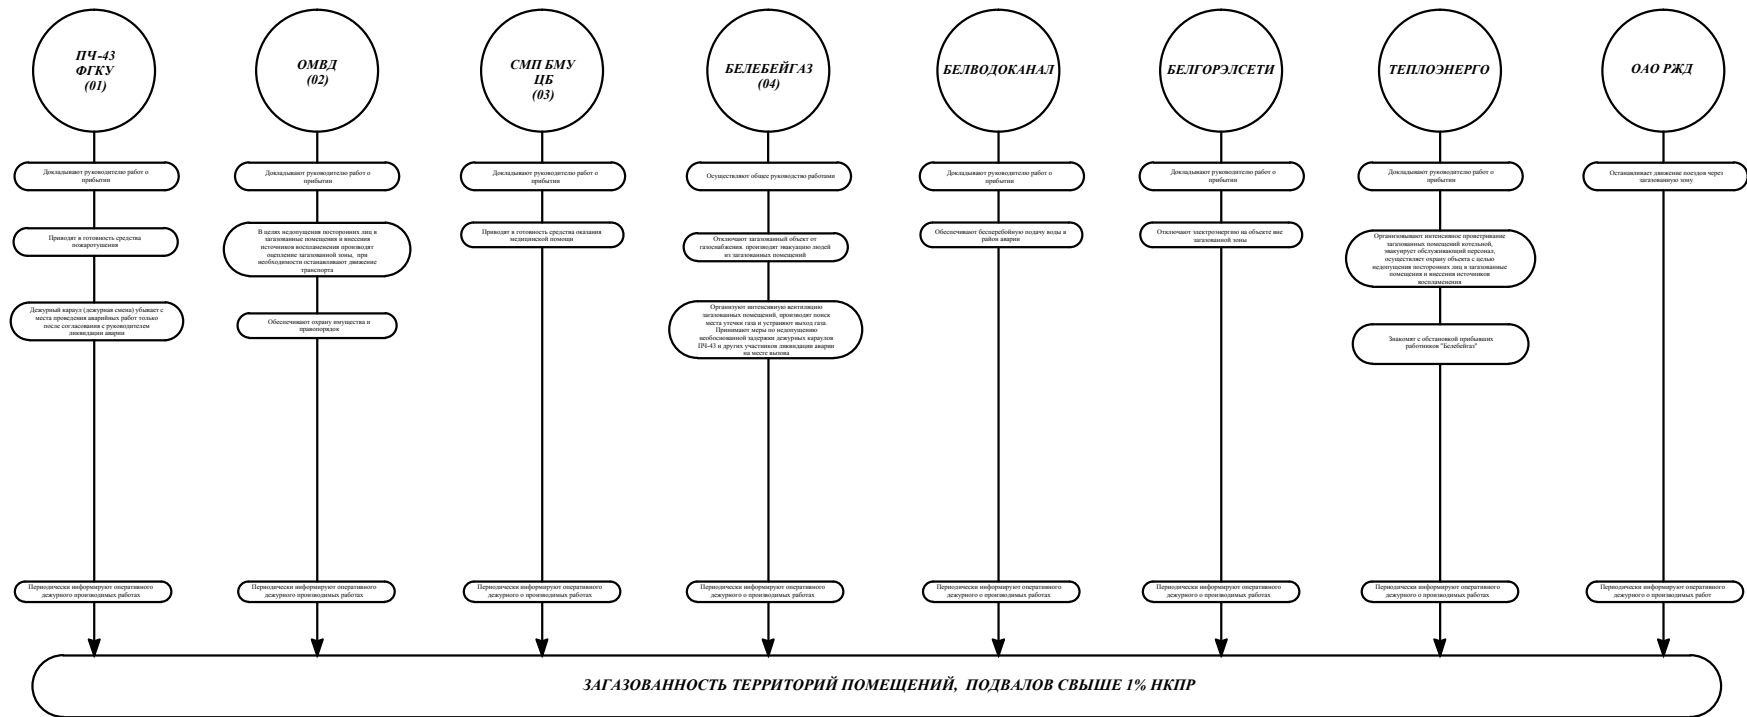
ПЧ-43
ФГКУ
(01)

Докладывают руководителю работ о прибытии

Приводят в готовность средства пожаротушения

Дежурный караул (дежурная смена) убывает с места проведения аварийных работ только после согласования с руководителем ликвидации аварии

Периодически информируют оперативного дежурного о производимых работах

ОМВД
(02)

Докладывают руководителю работ о прибытии

В целях недопущения посторонних лиц в загазованные помещения и внесения источников воспламенения производят оцепление загазованной зоны, при необходимости останавливают движение транспорта

Обеспечивают охрану имущества и правопорядок

Периодически информируют оперативного дежурного о производимых работах

СМП БМУ
ЦБ
(03)

Докладывают руководителю работ о прибытии

Приводят в готовность средства оказания медицинской помощи

Периодически информируют оперативного дежурного о производимых работах

БЕЛЕБЕЙГАЗ
(04)

Осуществляют общее руководство работами

Отключают загазованный объект от газоснабжения, производят эвакуацию людей из загазованных помещений

Организуют интенсивную вентиляцию загазованных помещений, производят поиск места утечки газа и устраняют выход газа. Принимают меры по недопущению необоснованной задержки дежурных караулов ПЧ-43 и других участников ликвидации аварии на месте вызова

Периодически информируют оперативного дежурного о производимых работах

БЕЛВОДОКАНАЛ

Докладывают руководителю работ о прибытии

Обеспечивают бесперебойную подачу воды в район аварии

Периодически информируют оперативного дежурного о производимых работах

БЕЛГОРЭЛСЕТИ

Докладывают руководителю работ о прибытии

Отключают электроэнергию на объекте вне загазованной зоны

Периодически информируют оперативного дежурного о производимых работах

ТЕПЛОЭНЕРГО

Докладывают руководителю работ о прибытии

Организовывают интенсивное проветривание загазованных помещений котельной, эвакуирует обслуживающий персонал, осуществляет охрану объекта с целью недопущения посторонних лиц в загазованные помещения и внесения источников воспламенения

Знакомят с обстановкой прибывших работников "Белебейгаз"

Периодически информируют оперативного дежурного о производимых работах

ОАО РЖД

Останавливают движение поездов через загазованную зону

Периодически информируют оперативного дежурного о производимых работ

ЗАГАЗОВАННОСТЬ ТЕРРИТОРИЙ ПОМЕЩЕНИЙ, ПОДВАЛОВ СВЫШЕ 1% НКПР